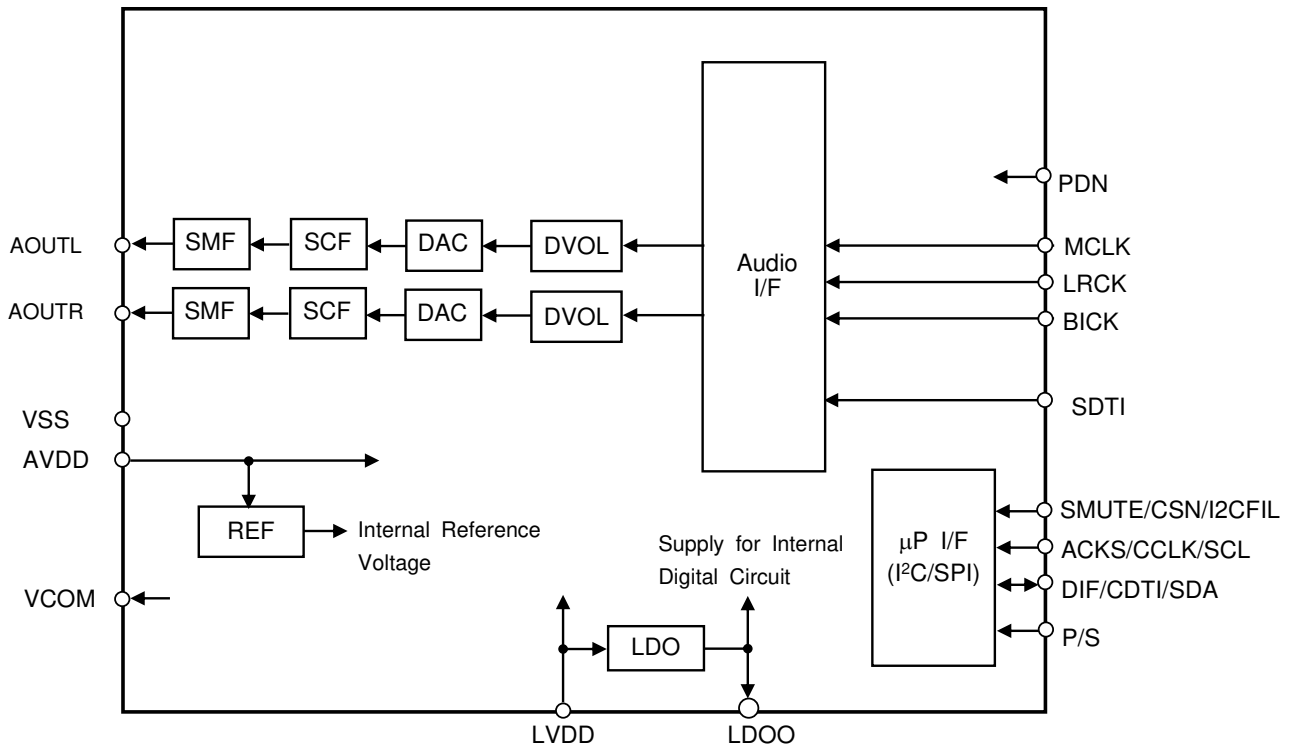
PDN

AOUTL
SMF
SCF
DAC
DVOL

Audio I/F

MCLK
LRCK
BICK

AOUTR
SMF
SCF
DAC
DVOL

SDTI

VSS
AVDD

REF
Internal Reference Voltage

Supply for Internal Digital Circuit

μP I/F ($I^2C$/SPI)

SMUTE/CSN/I2CFIL
ACKS/CCLK/SCL
DIF/CDTI/SDA
P/S

VCOM

LDO

LVDD
LDOO